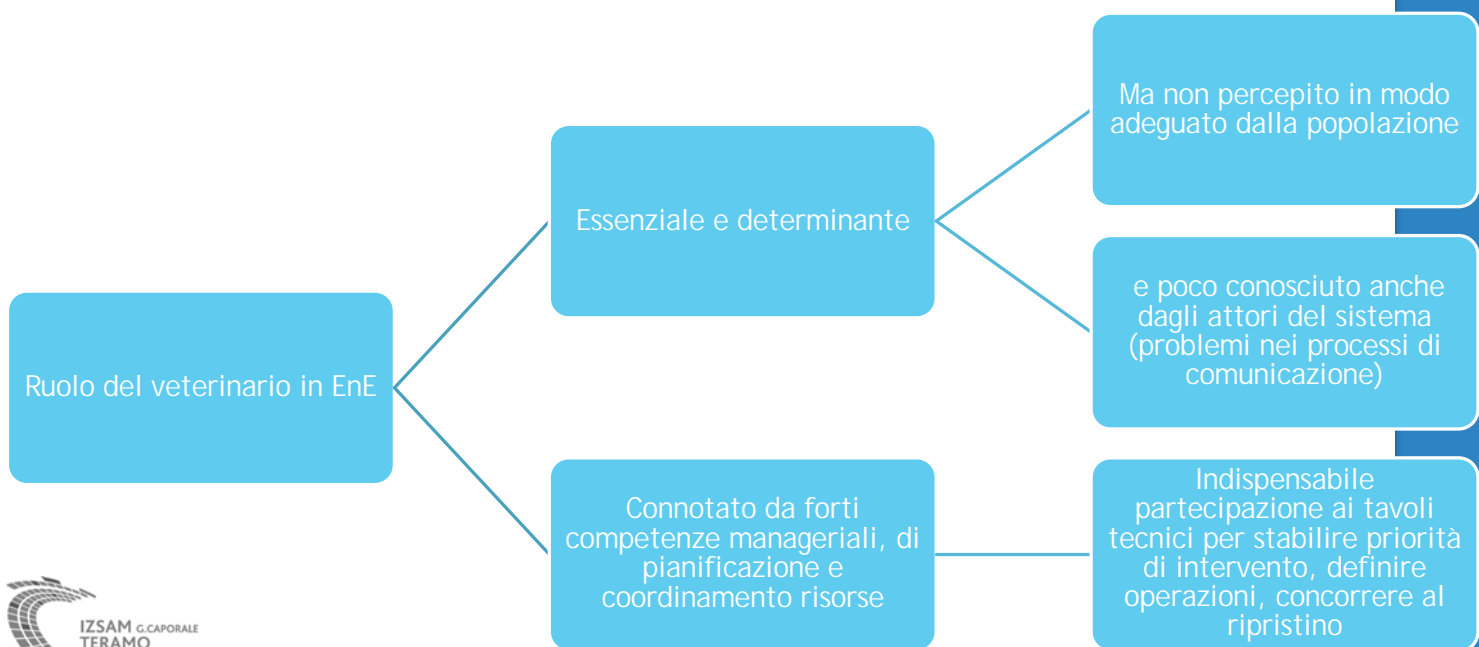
Ruolo del veterinario in EnE

Essenziale e determinante

Ma non percepito in modo adeguato dalla popolazione

e poco conosciuto anche dagli attori del sistema (problemi nei processi di comunicazione)

Connotato da forti competenze manageriali, di pianificazione e coordinamento risorse

Indispensabile partecipazione ai tavoli tecnici per stabilire priorità di intervento, definire operazioni, concorrere al ripristino

IZSAM G.CAPORALE TERAMO